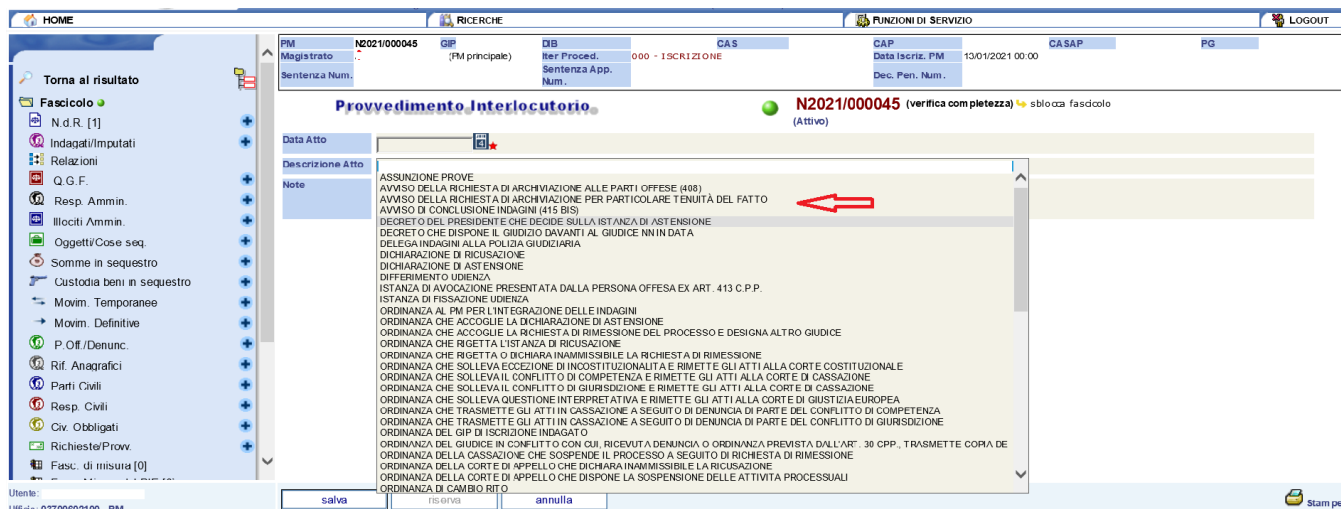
HOME
RICERCHE
FUNZIONI DI SERVIZIO
LOGOUT

Torna al risultato
Fascicolo
N.d.R. [1]
Indagati/Imputati
Relazioni
Q.G.F.
Resp. Ammin.
Illeciti Ammin.
Oggetti/Cose seq.
Somme in sequestro
Custodia beni in sequestro
Movim. Temporanee
Movim. Definitive
P.Off./Denunc.
Rif. Anagrafici
Parti Civili
Resp. Civili
Civ. Obbligati
Richieste/Provv.
Fasc. di misura [0]
Utente:
Ufficio:

| PM | N2021/000045 | GIP | DIB | CAS | CAP | CASAP | PG |
|---|---|---|---|---|---|---|---|
| Magistrato | . | (PM principale) | Iter Proced. | 000 - ISCRIZIONE | Data Iscriz. PM | 13/01/2021 00:00 | |
| Sentenza Num. | | | Sentenza App. Num. | | Dec. Pen. Num. | | |

Provvedimento Interlocutorio
N2021/000045 (verifica completezza) sblocca fascicolo
(Attivo)

Data Atto
Descrizione Atto
Note

ASSUNZIONE PROVE
AVVISO DELLA RICHIESTA DI ARCHIVIAZIONE ALLE PARTI OFFESE (408)
AVVISO DELLA RICHIESTA DI ARCHIVIAZIONE PER PARTICOLARE TENUITÀ DEL FATTO
AVVISO DI CONCLUSIONE INDAGINI (415 BIS)
DECRETO DEL PRESIDENTE CHE DECIDE SULLA ISTANZA DI ASTENSIONE
DECRETO CHE DISPONE IL GIUDIZIO DAVANTI AL GIUDICE NN IN DATA
DELEGA INDAGINI ALLA POLIZIA GIUDIZIARIA
DICHIARAZIONE DI RICUSAZIONE
DICHIARAZIONE DI ASTENSIONE
DIFFERIMENTO UDIENZA
ISTANZA DI AVOCAZIONE PRESENTATA DALLA PERSONA OFFESA EX ART. 413 C.P.P.
ISTANZA DI FISSAZIONE UDIENZA
ORDINANZA AL PM PER L'INTEGRAZIONE DELLE INDAGINI
ORDINANZA CHE ACCOGLIE LA DICHIARAZIONE DI ASTENSIONE
ORDINANZA CHE ACCOGLIE LA RICHIESTA DI RIMESSIONE DEL PROCESSO E DESIGNA ALTRO GIUDICE
ORDINANZA CHE RIGETTA L'ISTANZA DI RICUSAZIONE
ORDINANZA CHE RIGETTA O DICHIARA INAMMISSIBILE LA RICHIESTA DI RIMESSIONE
ORDINANZA CHE SOLLEVA ECCEZIONE DI INCOSTITUZIONALITA E RIMETTE GLI ATTI ALLA CORTE COSTITUZIONALE
ORDINANZA CHE SOLLEVA IL CONFLITTO DI COMPETENZA E RIMETTE GLI ATTI ALLA CORTE DI CASSAZIONE
ORDINANZA CHE SOLLEVA IL CONFLITTO DI GIURISDIZIONE E RIMETTE GLI ATTI ALLA CORTE DI CASSAZIONE
ORDINANZA CHE SOLLEVA QUESTIONE INTERPRETATIVA E RIMETTE GLI ATTI ALLA CORTE DI GIUSTIZIA EUROPEA
ORDINANZA CHE TRASMETTE GLI ATTI IN CASSAZIONE A SEGUITO DI DENUNCIA DI PARTE DEL CONFLITTO DI COMPETENZA
ORDINANZA CHE TRASMETTE GLI ATTI IN CASSAZIONE A SEGUITO DI DENUNCIA DI PARTE DEL CONFLITTO DI GIURISDIZIONE
ORDINANZA DEL GIP DI ISCRIZIONE INDAGATO
ORDINANZA DEL GIUDICE IN CONFLITTO CON CUI, RICEVUTA DENUNCIA O ORDINANZA PREVISTA DALL'ART. 30 CPP., TRASMETTE COPIA DE
ORDINANZA DELLA CASSAZIONE CHE SOSPENDE IL PROCESSO A SEGUITO DI RICHIESTA DI RIMESSIONE
ORDINANZA DELLA CORTE DI APPELLO CHE DICHIARA INAMMISSIBILE LA RICUSAZIONE
ORDINANZA DELLA CORTE DI APPELLO CHE DISPONE LA SOSPENSIONE DELLE ATTIVITA PROCESSUALI
ORDINANZA DI CAMBIO RITO

salva
riserva
annulla
Stam pa